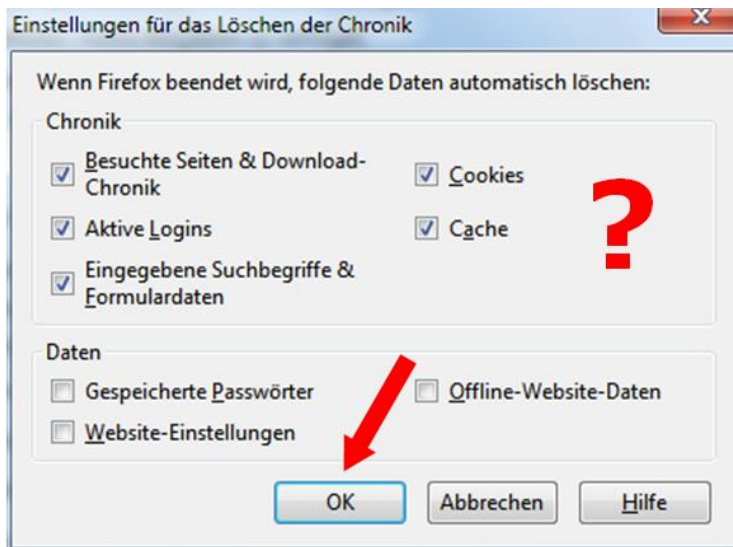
Einstellungen für das Löschen der Chronik

Wenn Firefox beendet wird, folgende Daten automatisch löschen:

Chronik

Besuchte Seiten & Download-Chronik

Cookies

Aktive Logins

Cache

?

Eingegebene Suchbegriffe & Formulardaten

Daten

Gespeicherte Passwörter

Offline-Website-Daten

Website-Einstellungen

OK

Abbrechen

Hilfe